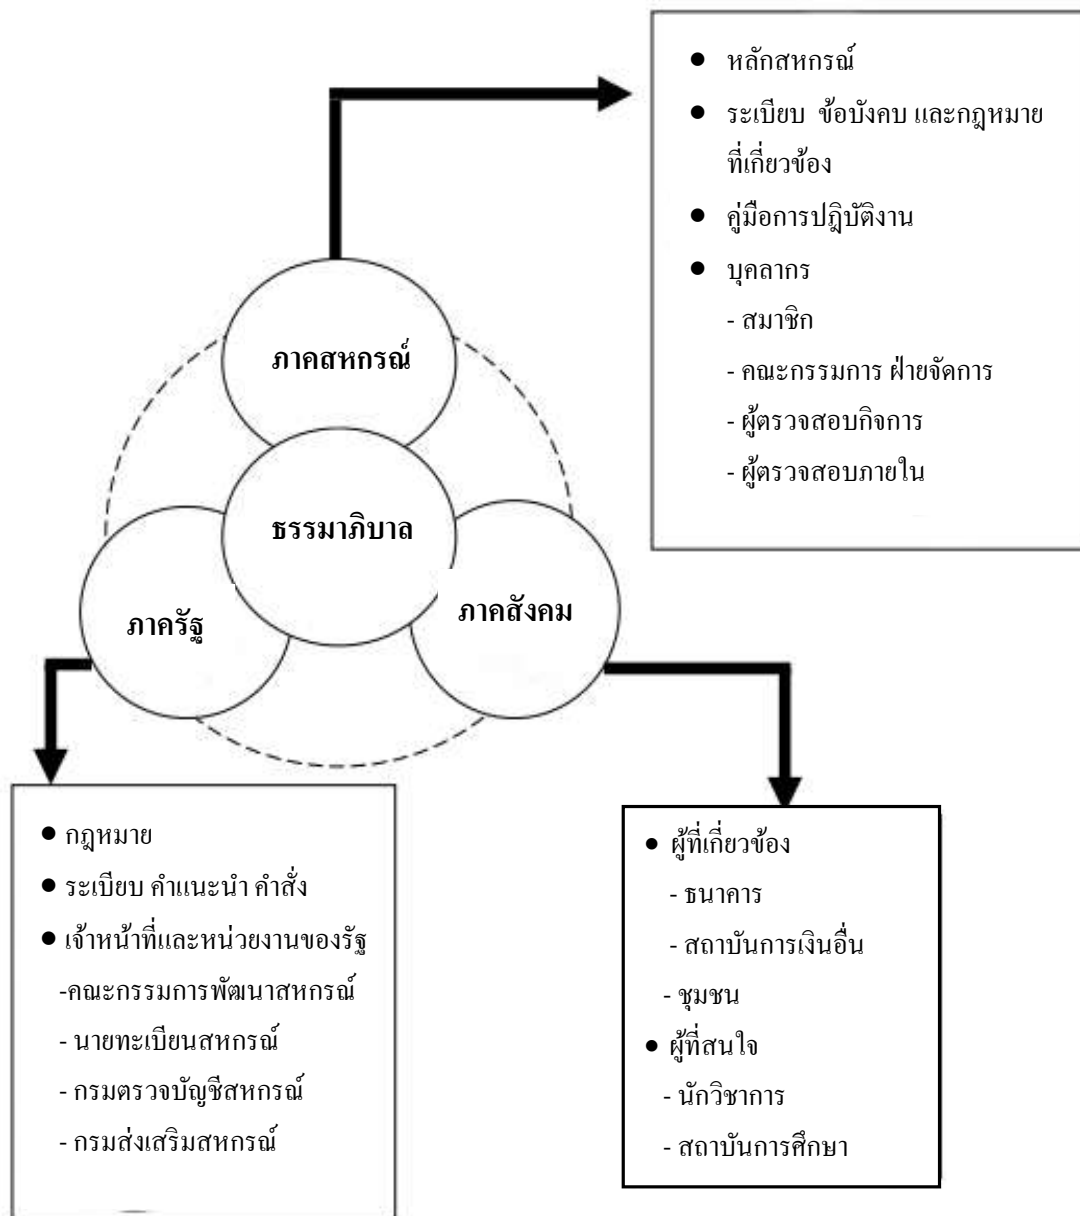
● หลักสหกรณ์
● ระเบียบ ข้อบังคบ และกฎหมายที่เกี่ยวข้อง
● คู่มือการปฏิบัติงาน
● บุคลากร
- สมาชิก
- คณะกรรมการ ฝ่ายจัดการ
- ผู้ตรวจสอบกิจการ
- ผู้ตรวจสอบภายใน

ภาคสหกรณ์

ธรรมาภิบาล

ภาครัฐ

ภาคสังคม

● กฎหมาย
● ระเบียบ คำแนะนำ คำสั่ง
● เจ้าหน้าที่และหน่วยงานของรัฐ
-คณะกรรมการพัฒนาสหกรณ์
- นายทะเบียนสหกรณ์
- กรมตรวจบัญชีสหกรณ์
- กรมส่งเสริมสหกรณ์

● ผู้ที่เกี่ยวข้อง
- ธนาคาร
- สถาบันการเงินอื่น
- ชุมชน
● ผู้ที่สนใจ
- นักวิชาการ
- สถาบันการศึกษา